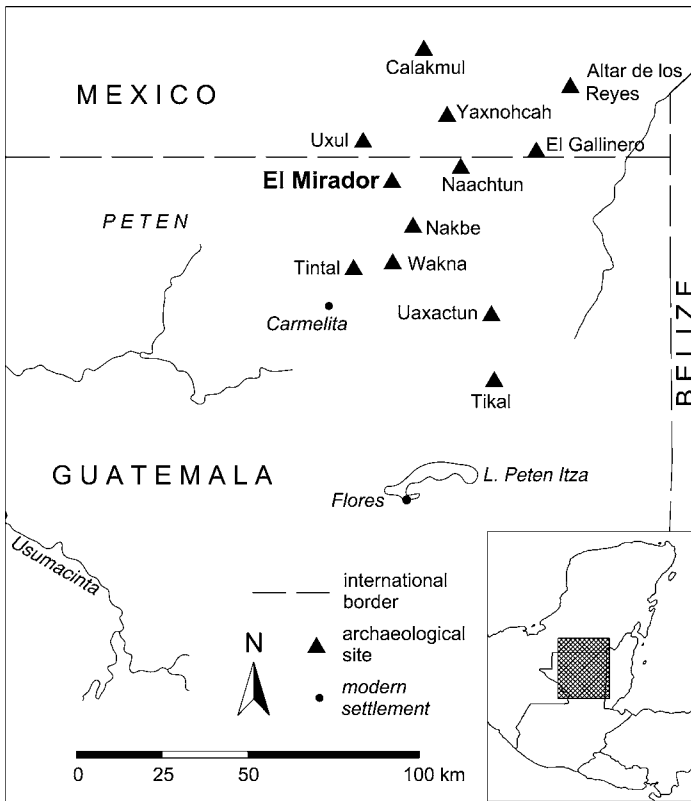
Calakmul
Altar de los Reyes
MEXICO
Yaxnohcah
Uxul
El Gallinero
El Mirador
Naachtun
PETEN
Nakbe
Tintal
Wakna
Carmelita
Uaxactun
BELIZE
Tikal
GUATEMALA
L. Peten Itza
Flores
Usumacinta
international border
N
archaeological site
modern settlement
0
25
50
100 km